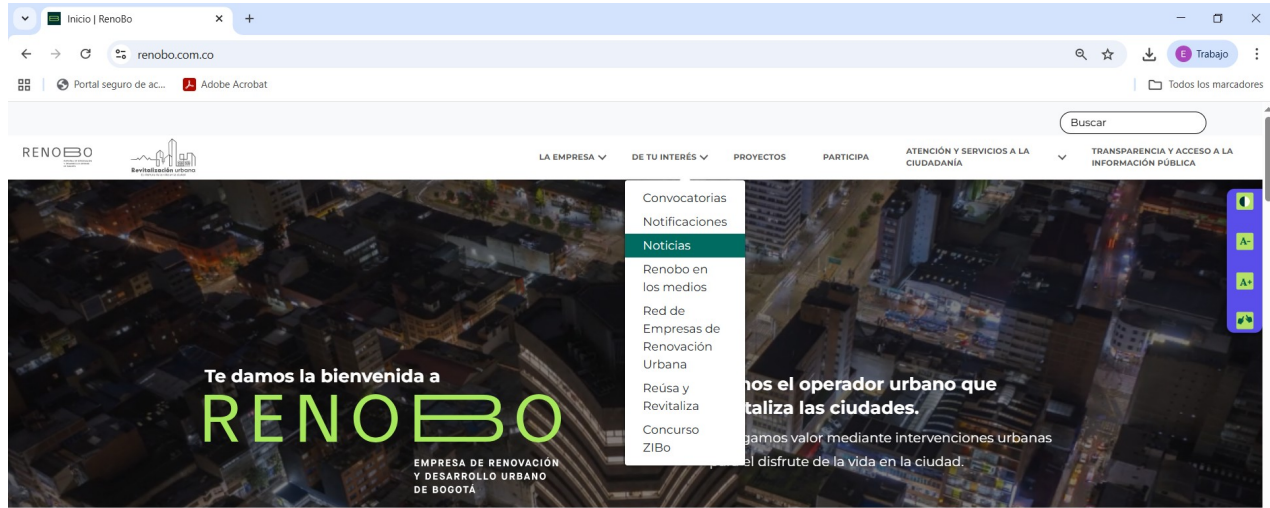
Inicio | RenoBo

renobo.com.co

Trabajo

Portal seguro de ac...

Adobe Acrobat

Todos los marcadores

Buscar

RENOBO

Revitalización urbana

LA EMPRESA

DE TU INTERÉS

PROYECTOS

PARTICIPA

ATENCIÓN Y SERVICIOS A LA CIUDADANÍA

TRANSPARENCIA Y ACCESO A LA INFORMACIÓN PÚBLICA

Convocatorias

Notificaciones

Noticias

Renobo en los medios

Red de Empresas de Renovación Urbana

Reúsa y Revitaliza

Concurso ZIBo

A-

A+

Te damos la bienvenida a

RENOBO

EMPRESA DE RENOVACIÓN Y DESARROLLO URBANO DE BOGOTÁ

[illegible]mos el operador urbano que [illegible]taliza las ciudades.

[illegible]gamos valor mediante intervenciones urbanas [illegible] el disfrute de la vida en la ciudad.